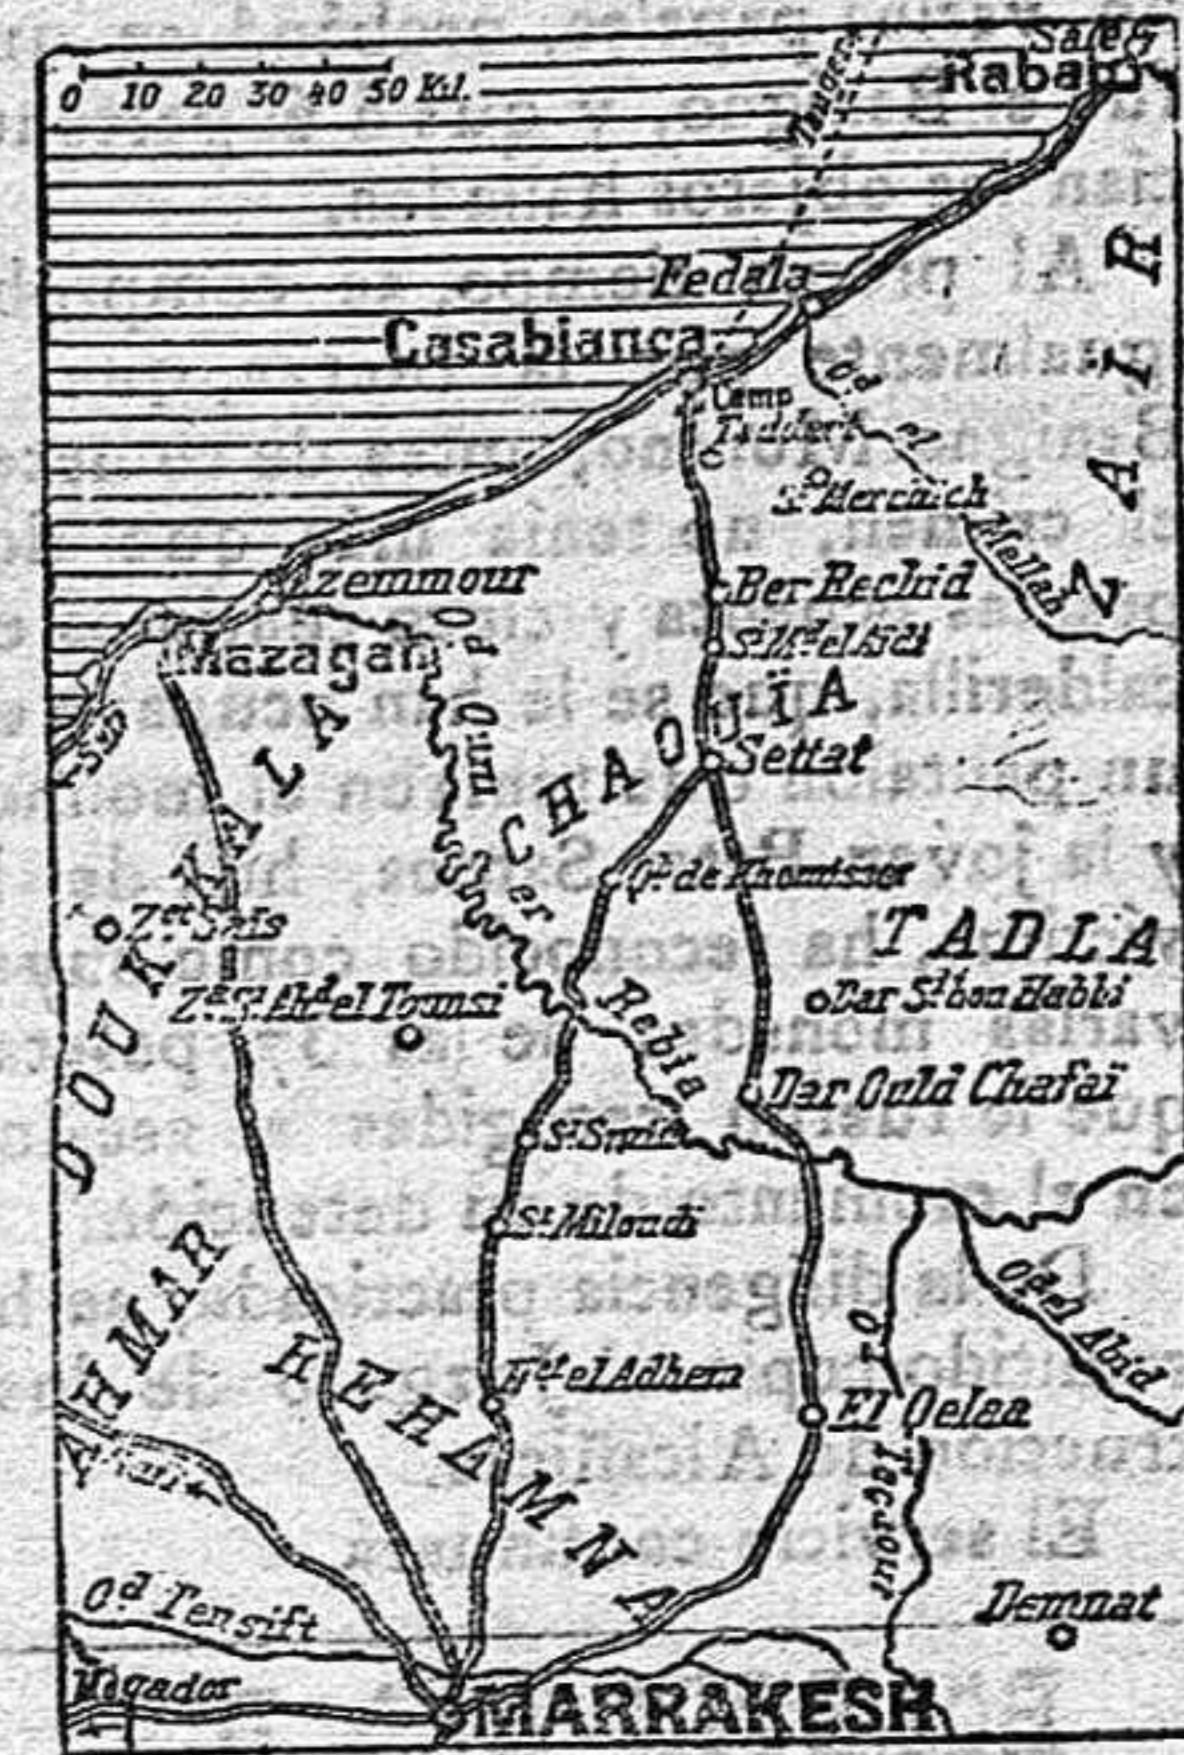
0 10 20 30 40 50 Kil.

Salé
Rabat

Naugeo

Z A I R

Fedala
Casablanca
Camp Tsddert
Od. el
St. Mercaich
Mellah

Azemmour
Mazagan
Ber Rechid
St. Md. el Sdi
Od. Umm
CHAOUÏA
Settat
DOUKKALA
Od. de Khomisset
Er
TADLA
Zet. Sdis
Zet. St. Abd el Tounsi
Rebia
Car St. bou Habbi
Der Ould Chafaï
St. Smain
St. Miloudi
AHMAR
REHAMNA
Oded Abid
Hel el Adhem
El Oelaa
Od. Tecaout
Od. Tensift
Demnat
Mogador
MARRAKESH